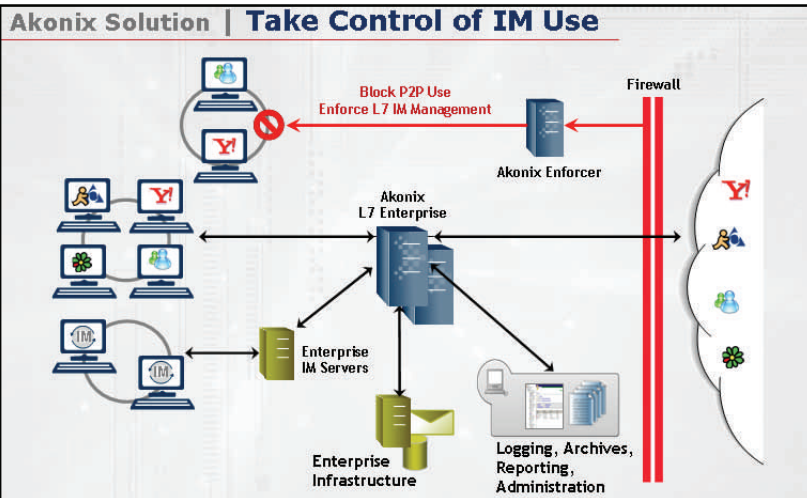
Akonix Solution | Take Control of IM Use

Block P2P Use
Enforce L7 IM Management

Firewall

Akonix Enforcer

Akonix
L7 Enterprise

Y!

Y!

Y!

IM

IM

Enterprise
IM Servers

Enterprise
Infrastructure

Logging, Archives,
Reporting,
Administration